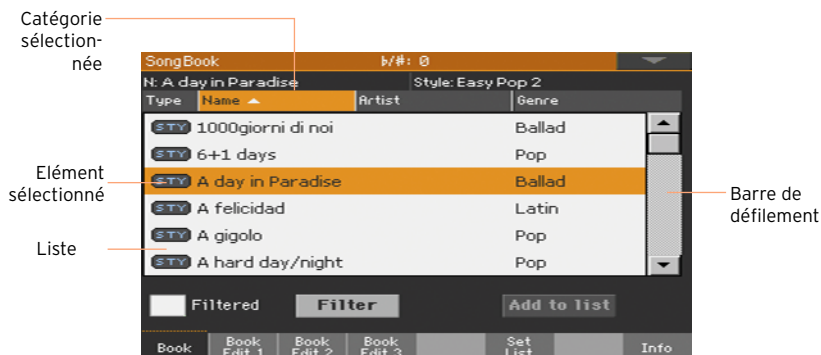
Catégorie sélectionnée

Elément sélectionné

Liste

Barre de défilement

SongBook ♭/#: 0

N: A day in Paradise Style: Easy Pop 2

| Type | Name ▲ | Artist | Genre |
|---|---|---|---|
| STY | 1000giorni di noi | | Ballad |
| STY | 6+1 days | | Pop |
| STY | A day in Paradise | | Ballad |
| STY | A felicidad | | Latin |
| STY | A gigolo | | Pop |
| STY | A hard day/night | | Pop |

Filtered Filter Add to list

Book | Book Edit 1 | Book Edit 2 | Book Edit 3 | Set List | Info